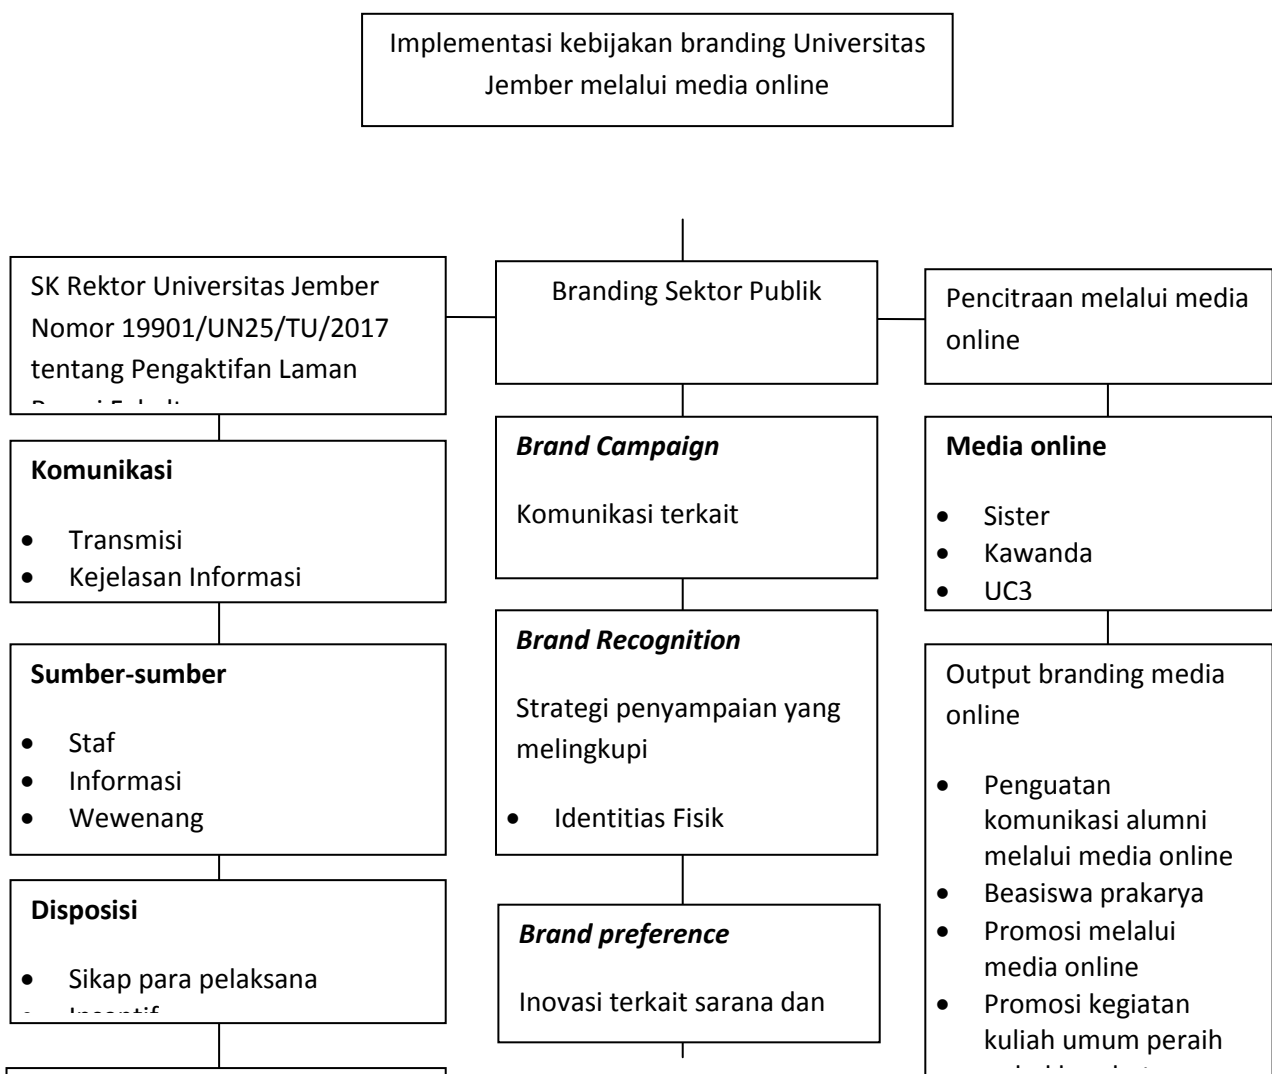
Implementasi kebijakan branding Universitas Jember melalui media online

SK Rektor Universitas Jember Nomor 19901/UN25/TU/2017 tentang Pengaktifan Laman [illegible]

Komunikasi

- Transmisi
- Kejelasan Informasi

Sumber-sumber

- Staf
- Informasi
- Wewenang

Disposisi

- Sikap para pelaksana
- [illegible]

Branding Sektor Publik

*Brand Campaign*

Komunikasi terkait

*Brand Recognition*

Strategi penyampaian yang melingkupi

- Identitias Fisik

*Brand preference*

Inovasi terkait sarana dan

Pencitraan melalui media online

Media online

- Sister
- Kawanda
- UC3

Output branding media online

- Penguatan komunikasi alumni melalui media online
- Beasiswa prakarya
- Promosi melalui media online
- Promosi kegiatan kuliah umum peraih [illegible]